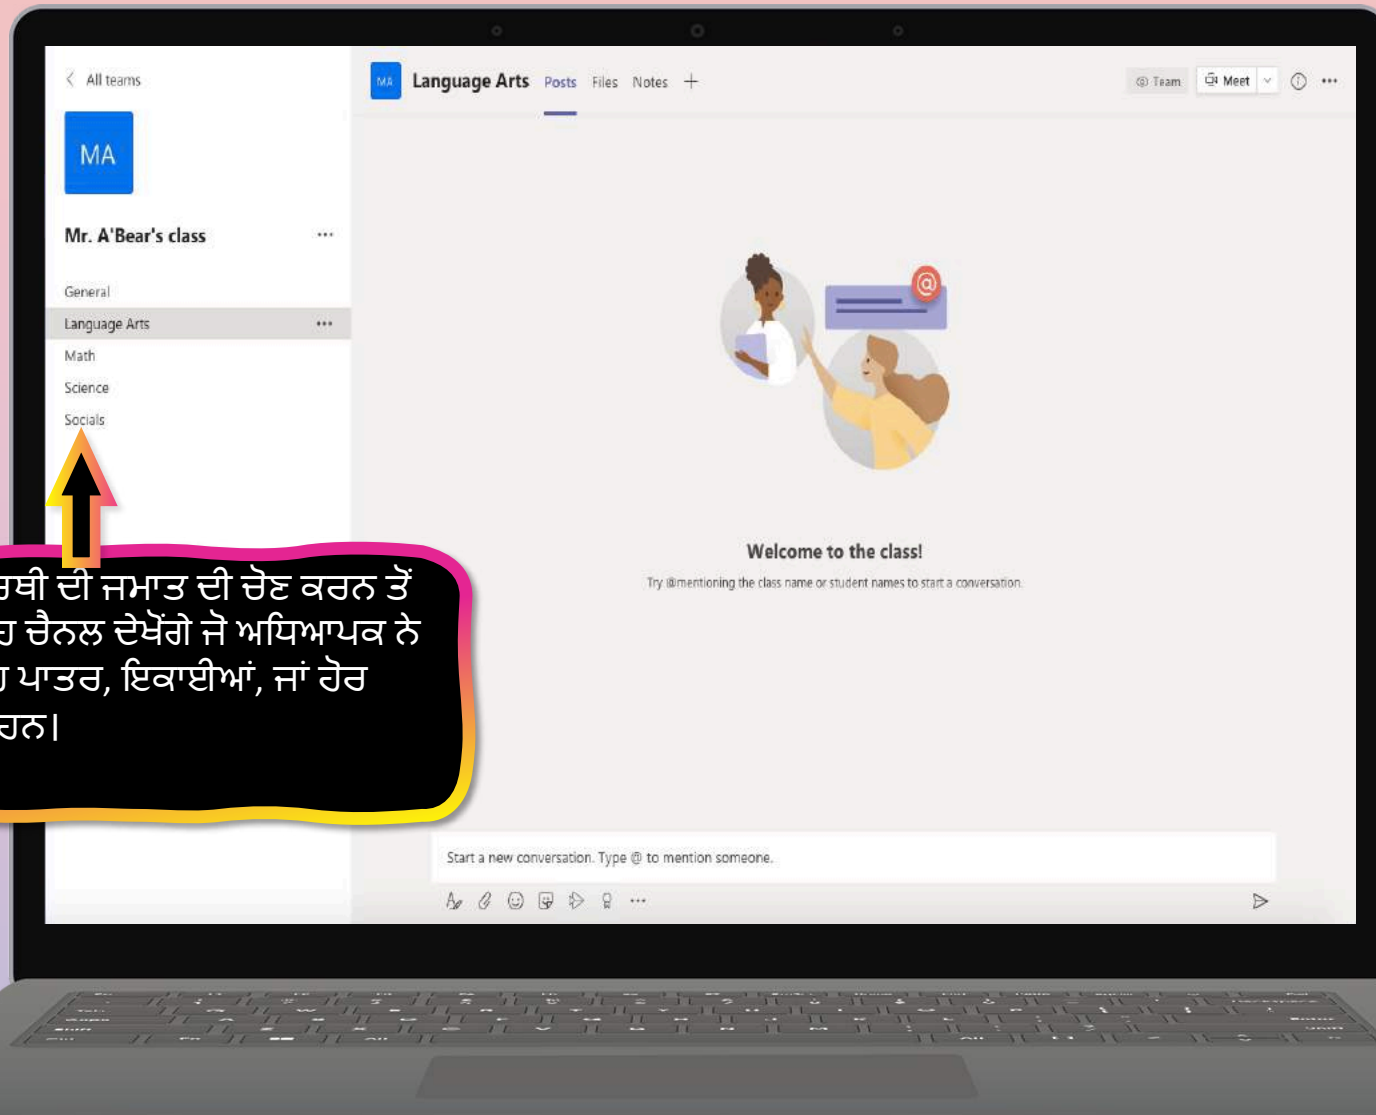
All teams

MA

Mr. A'Bear's class ...

General

Language Arts ...

Math

Science

Socials

MA Language Arts Posts Files Notes +

Team Meet

Welcome to the class!

Try @mentioning the class name or student names to start a conversation.

Start a new conversation. Type @ to mention someone.

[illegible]ਰਥੀ ਦੀ ਜਮਾਤ ਦੀ ਚੋਣ ਕਰਨ ਤੋਂ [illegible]ਹ ਚੈਨਲ ਦੇਖੋਂਗੇ ਜੋ ਅਧਿਆਪਕ ਨੇ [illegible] ਪਾਤਰ, ਇਕਾਈਆਂ, ਜਾਂ ਹੋਰ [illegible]ਹਨ।